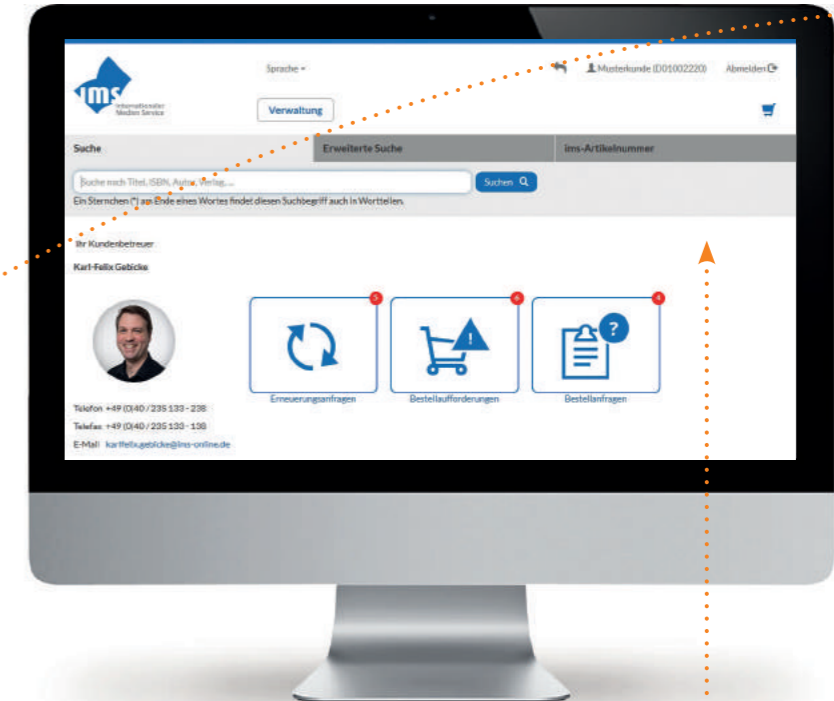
ims Internationaler Medien Service

Sprache

Musterkunde (D01002220)

Abmelden

Verwaltung

Suche

Erweiterte Suche

ims-Artikelnummer

Suche nach Titel, ISBN, Autor, Verlag, ...

Suchen

Ein Sternchen (*) am Ende eines Wortes findet diesen Suchbegriff auch in Wortteilen.

Ihr Kundenbetreuer

Karl-Felix Gebicke

5

6

4

Erneuerungsanfragen

Bestellaufforderungen

Bestellanfragen

Telefon +49 (0)40 / 235 133 - 238

Telefax +49 (0)40 / 235 133 - 138

E-Mail karlfelix.gebicke@ims-online.de